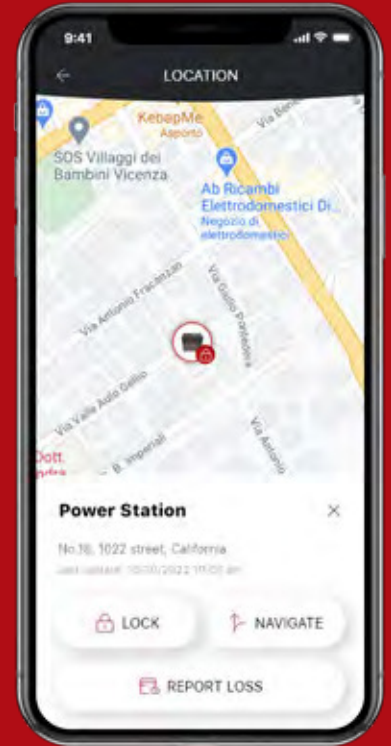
9:41

LOCATION

KebapMe
Asporto

Via Bene

SOS Villaggi dei Bambini Vicenza

Ab Ricambi Elettrodomestici Di...
Negozio di elettrodomestici

Via Antonio Fracanzan

Via Giulio Pontedera

Via Valle Aulo Gellio

Via Antonio

Dott.

B. Imperiali

Power Station

No.16, 1022 street, California
Last update: 10/10/2022 11:03 am

LOCK

NAVIGATE

REPORT LOSS